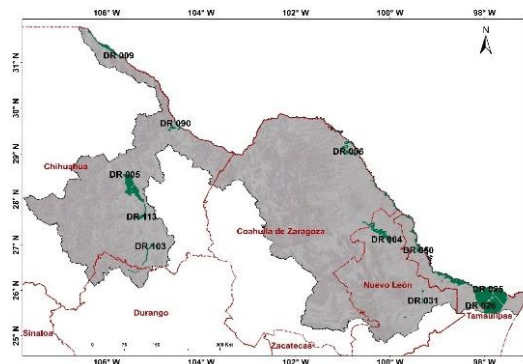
106° W
104° W
102° W
100° W
98° W
N
31° N
30° N
29° N
28° N
27° N
26° N
25° N
DR-009
DR-090
DR-006
DR-005
DR-113
DR-103
DR-004
DR-050
DR-025
DR-026
DR-031
Chihuahua
Coahuila de Zaragoza
Nuevo León
Tamaulipas
Durango
Sinaloa
Zacatecas
0
75
150
300 km
106° W
104° W
102° W
100° W
98° W